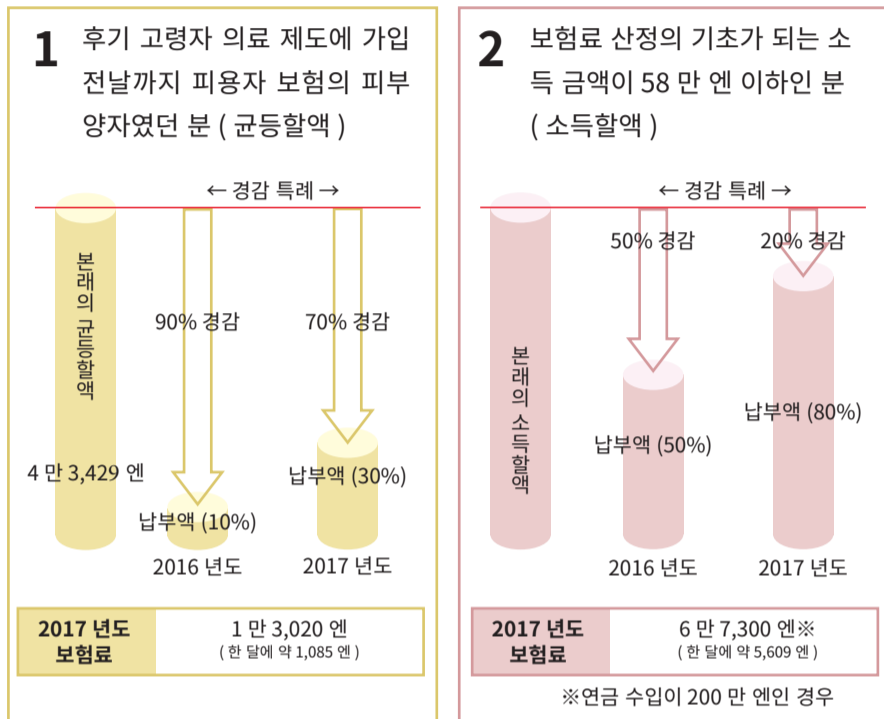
1 후기 고령자 의료 제도에 가입 전날까지 피용자 보험의 피부양자였던 분 ( 균등할액 )

← 경감 특례 →

본래의 균등할액

4 만 3,429 엔

90% 경감

납부액 (10%)

2016 년도

70% 경감

납부액 (30%)

2017 년도

| 2017 년도 보험료 | 1 만 3,020 엔 ( 한 달에 약 1,085 엔 ) |
|---|---|

2 보험료 산정의 기초가 되는 소득 금액이 58 만 엔 이하인 분 ( 소득할액 )

← 경감 특례 →

본래의 소득할액

50% 경감

납부액 (50%)

2016 년도

20% 경감

납부액 (80%)

2017 년도

| 2017 년도 보험료 | 6 만 7,300 엔※ ( 한 달에 약 5,609 엔 ) |
|---|---|

※연금 수입이 200 만 엔인 경우